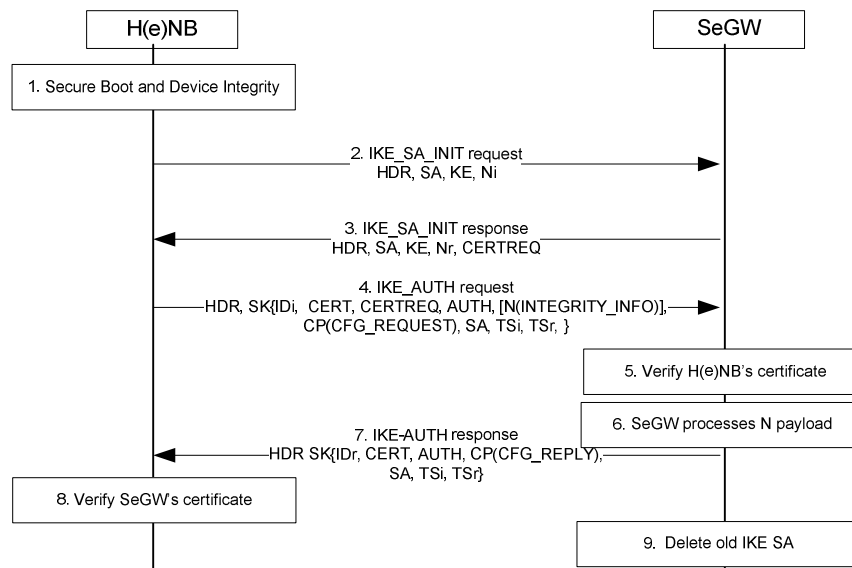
H(e)NB

SeGW

1. Secure Boot and Device Integrity

2. IKE_SA_INIT request
HDR, SA, KE, Ni

3. IKE_SA_INIT response
HDR, SA, KE, Nr, CERTREQ

4. IKE_AUTH request
HDR, SK{IDi, CERT, CERTREQ, AUTH, [N(INTEGRITY_INFO)], CP(CFG_REQUEST), SA, TSi, TSr, }

5. Verify H(e)NB's certificate

6. SeGW processes N payload

7. IKE-AUTH response
HDR SK{IDr, CERT, AUTH, CP(CFG_REPLY), SA, TSi, TSr}

8. Verify SeGW's certificate

9. Delete old IKE SA